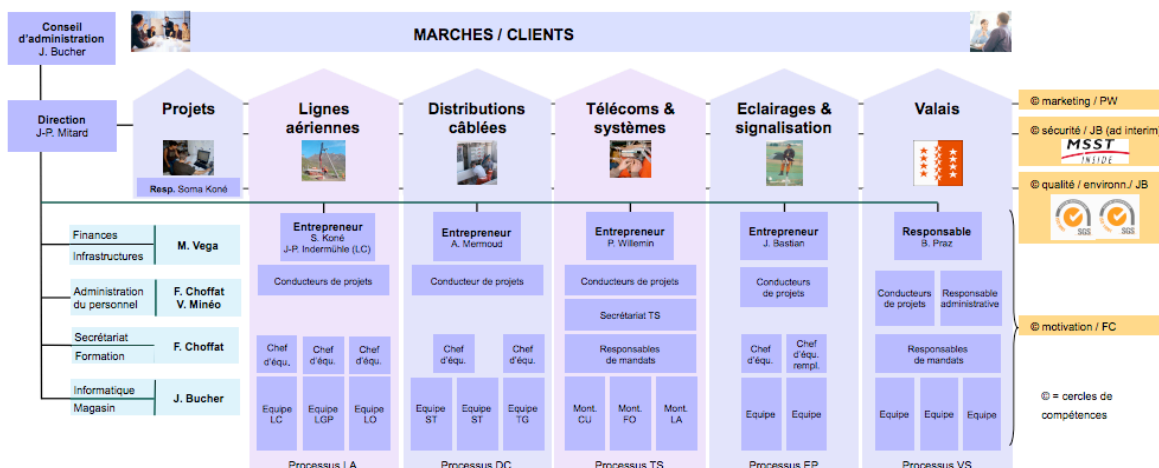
Conseil d'administration
J. Bucher

MARCHES / CLIENTS

Direction
J-P. Mitard

Projets

Resp. Soma Koné

Lignes aériennes

Distributions câblées

Télécoms & systèmes

Eclairages & signalisation

Valais

© marketing / PW

© sécurité / JB (ad interim

MSST
INSIDE

© qualité / environn./ JB

SGS SGS

Finances
Infrastructures
M. Vega

Administration du personnel
F. Choffat
V. Minéo

Secrétariat
Formation
F. Choffat

Informatique
Magasin
J. Bucher

Entrepreneur
S. Koné
J-P. Indermühle (LC)

Conducteurs de projets

Chef d'équ.
Chef d'équ.
Chef d'équ.

Equipe LC
Equipe LGP
Equipe LO

Processus LA

Entrepreneur
A. Mermoud

Conducteurs de projets

Chef d'équ.
Chef d'équ.

Equipe ST
Equipe ST
Equipe TG

Processus DC

Entrepreneur
P. Willemin

Conducteurs de projets

Secrétariat TS

Responsables de mandats

Mont. CU
Mont. FO
Mont. LA

Processus TS

Entrepreneur
J. Bastian

Conducteurs de projets

Chef d'équ.
Chef d'équ. rempl.

Equipe
Equipe

Processus EP

Responsable
B. Praz

Conducteurs de projets
Responsable administrative

Responsables de mandats

Equipe
Equipe
Equipe

Processus VS

© motivation / FC

© = cercles de compétences